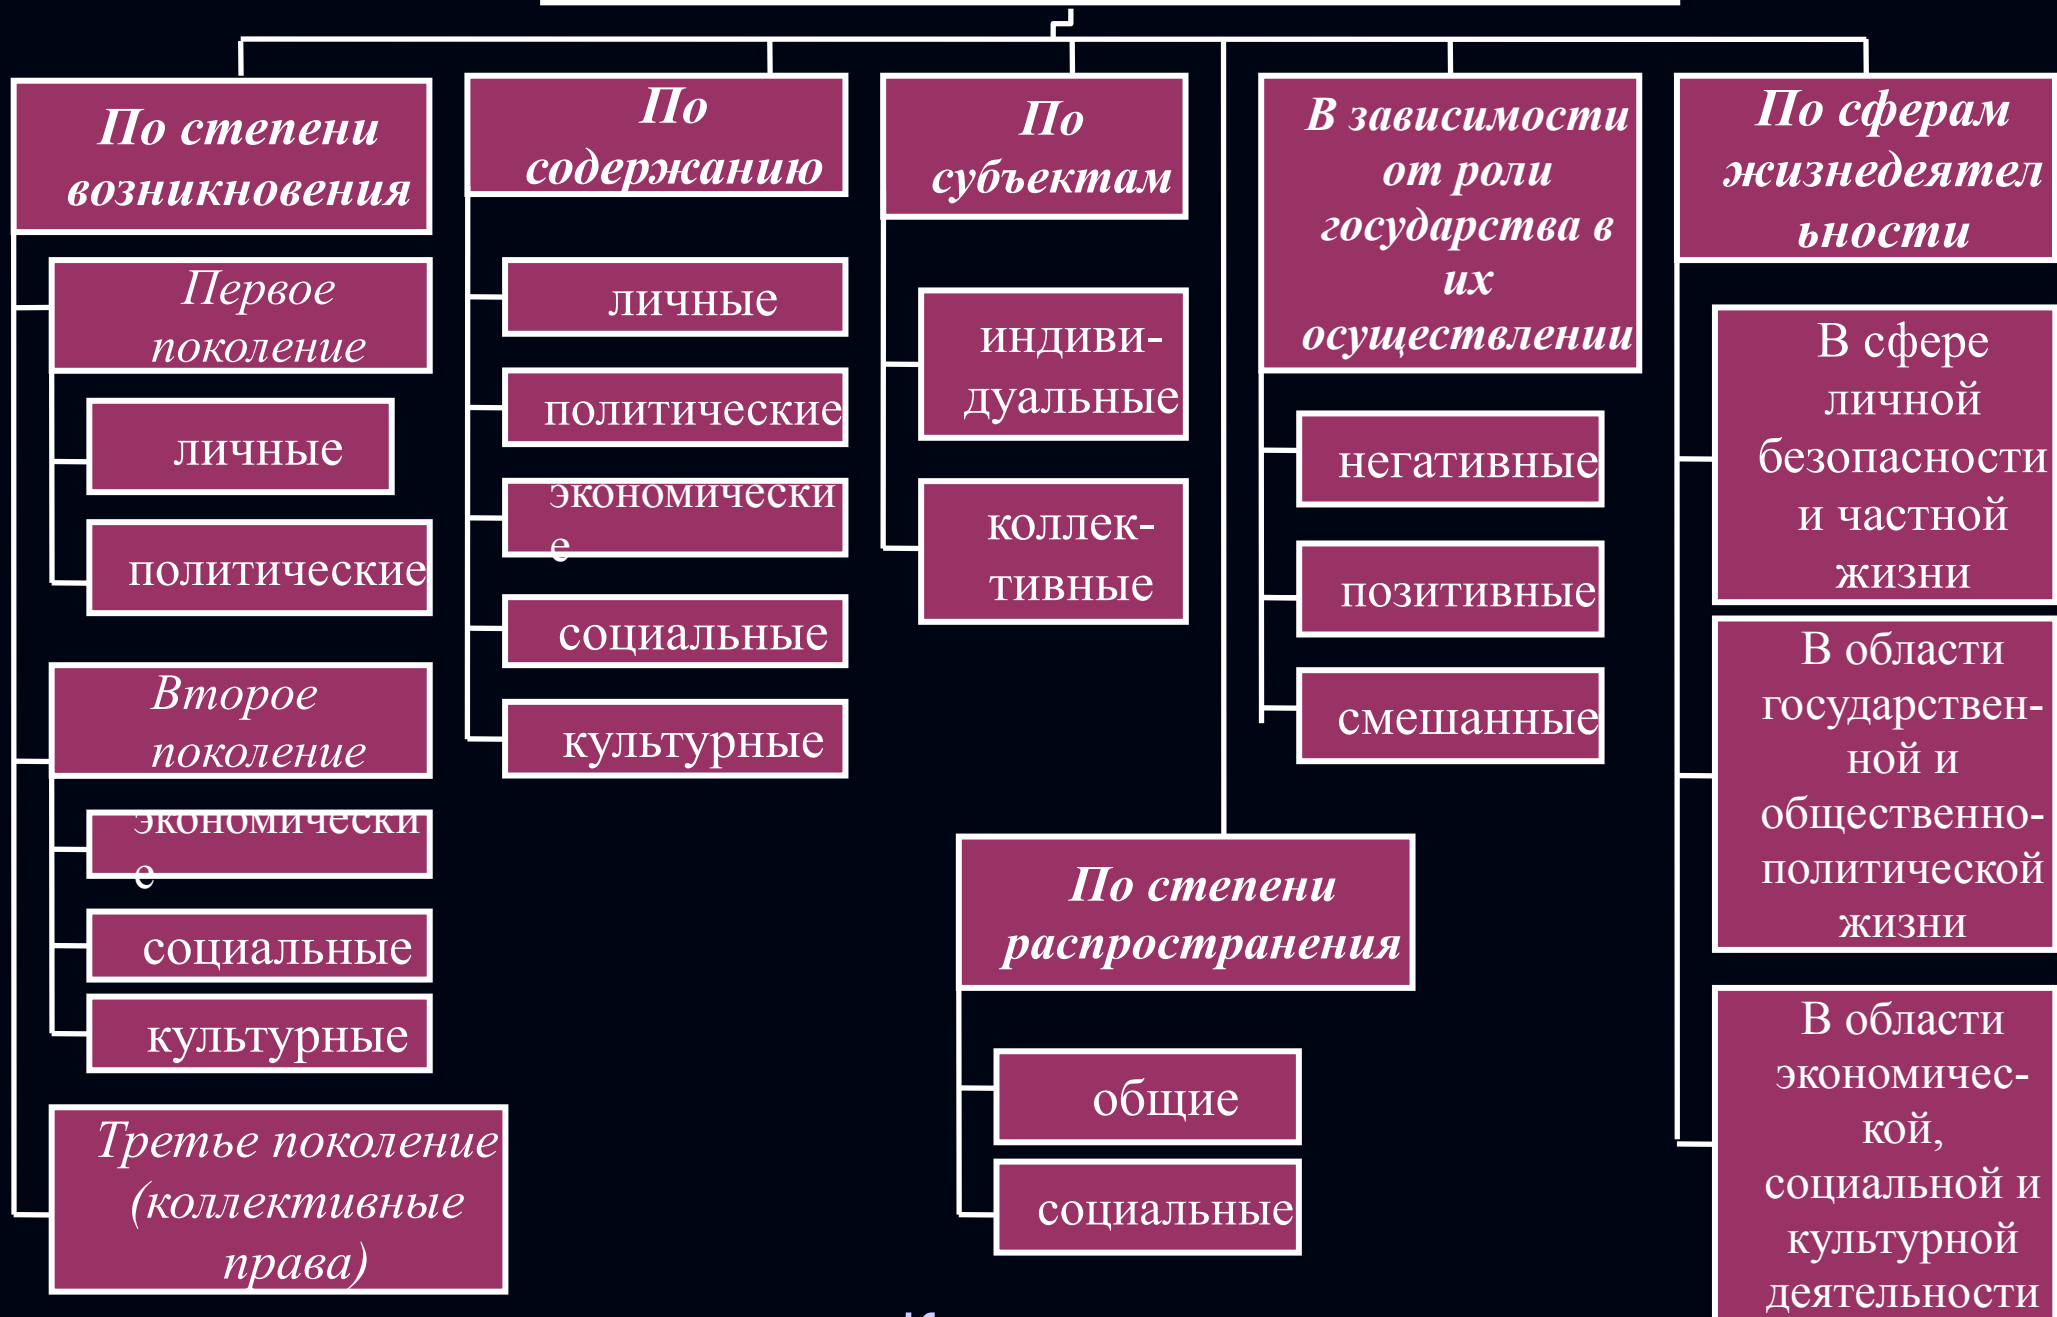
По степени возникновения

Первое поколение

личные

политические

Второе поколение

экономические

социальные

культурные

Третье поколение (коллективные права)

По содержанию

личные

политические

экономические

социальные

культурные

По субъектам

индивидуальные

коллективные

В зависимости от роли государства в их осуществлении

негативные

позитивные

смешанные

По степени распространения

общие

социальные

По сферам жизнедеятельности

В сфере личной безопасности и частной жизни

В области государственной и общественно-политической жизни

В области экономической, социальной и культурной деятельности